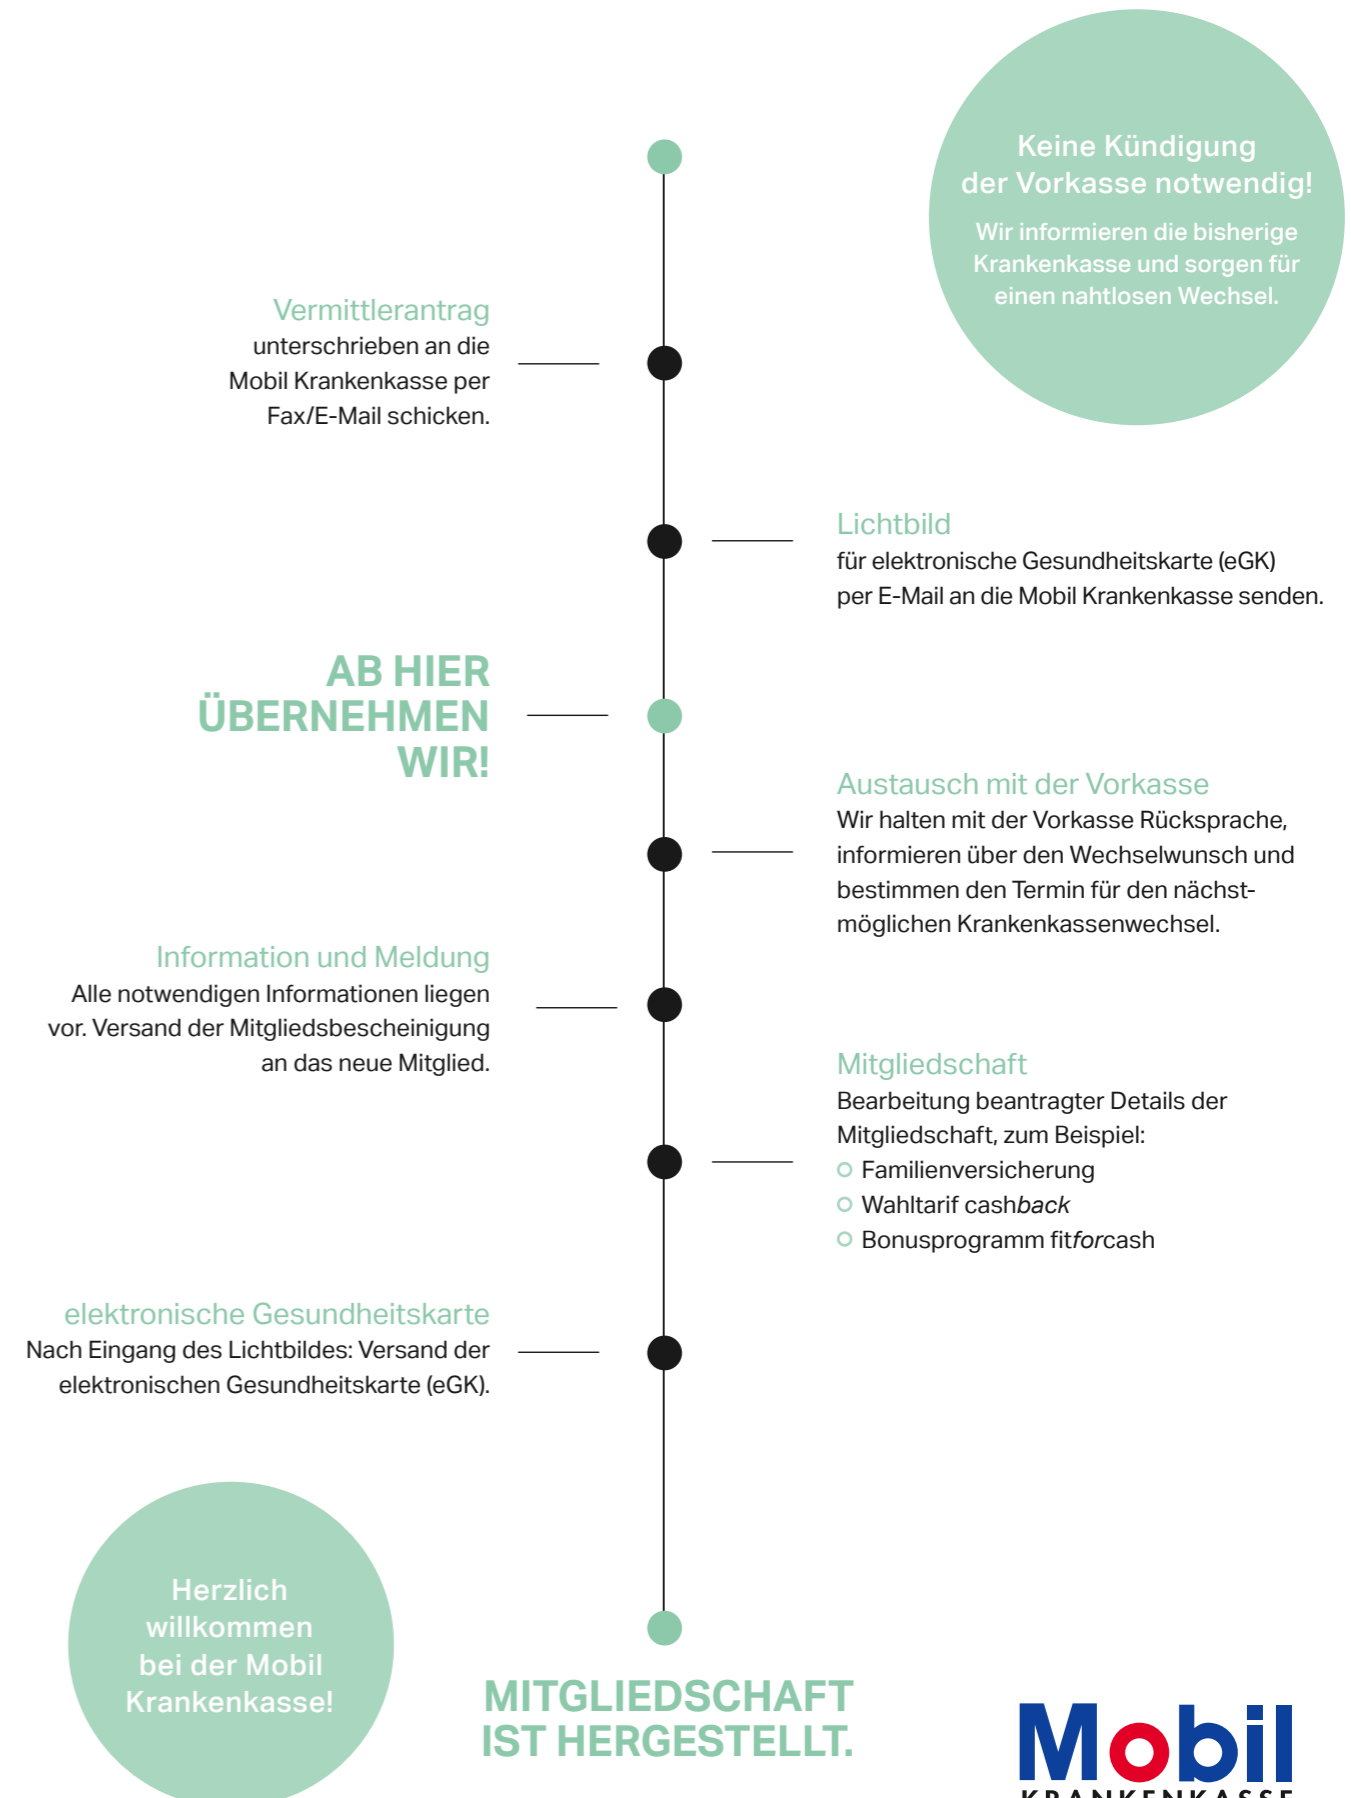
Keine Kündigung der Vorkasse notwendig!

Wir informieren die bisherige Krankenkasse und sorgen für einen nahtlosen Wechsel.

Vermittlerantrag
unterschrieben an die Mobil Krankenkasse per Fax/E-Mail schicken.

Lichtbild
für elektronische Gesundheitskarte (eGK) per E-Mail an die Mobil Krankenkasse senden.

AB HIER ÜBERNEHMEN WIR!

Austausch mit der Vorkasse
Wir halten mit der Vorkasse Rücksprache, informieren über den Wechselwunsch und bestimmen den Termin für den nächstmöglichen Krankenkassenwechsel.

Information und Meldung
Alle notwendigen Informationen liegen vor. Versand der Mitgliedsbescheinigung an das neue Mitglied.

Mitgliedschaft
Bearbeitung beantragter Details der Mitgliedschaft, zum Beispiel:
Familienversicherung
Wahltarif cashback
Bonusprogramm fitforcash

elektronische Gesundheitskarte
Nach Eingang des Lichtbildes: Versand der elektronischen Gesundheitskarte (eGK).

Herzlich willkommen bei der Mobil Krankenkasse!

MITGLIEDSCHAFT IST HERGESTELLT.

Mobil
KRANKENKASSE